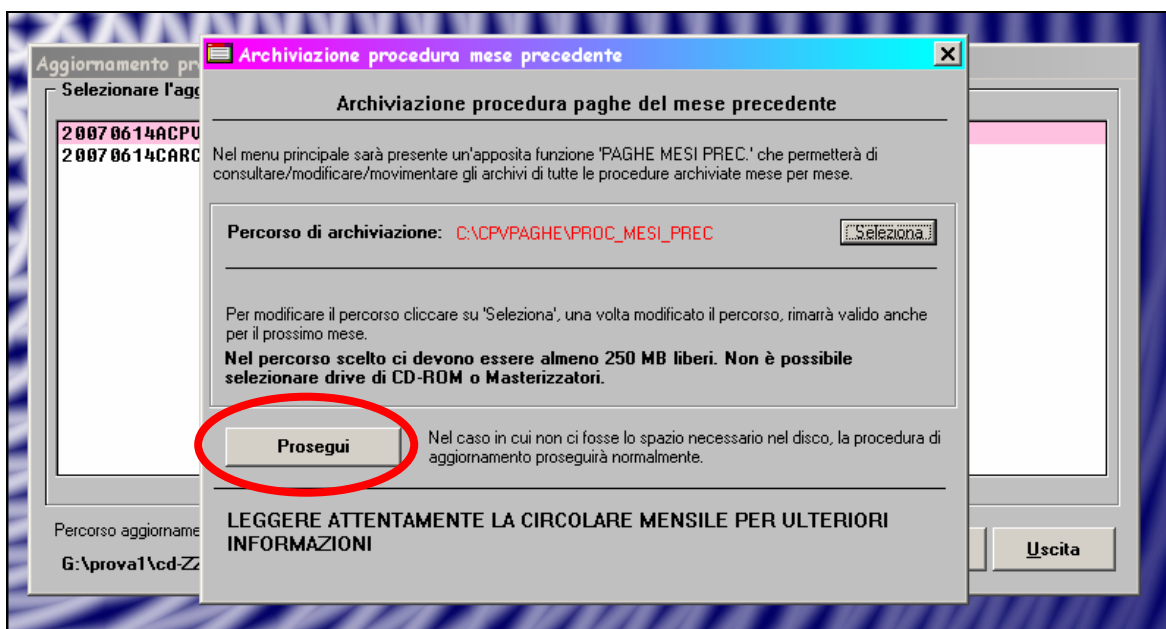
Aggiornamento pr

Selezionare l'agg

20070614ACPU
20070614CARC

Percorso aggiorname

G:\prova1\cd-Z

Uscita

Archiviazione procedura mese precedente

Archiviazione procedura paghe del mese precedente

Nel menu principale sarà presente un'apposita funzione 'PAGHE MESI PREC.' che permetterà di consultare/modificare/movimentare gli archivi di tutte le procedure archiviate mese per mese.

Percorso di archiviazione: C:\CPVPAGHE\PROC_MESI_PREC

Seleziona

Per modificare il percorso cliccare su 'Seleziona', una volta modificato il percorso, rimarrà valido anche per il prossimo mese.

Nel percorso scelto ci devono essere almeno 250 MB liberi. Non è possibile selezionare drive di CD-ROM o Masterizzatori.

Prosegui

Nel caso in cui non ci fosse lo spazio necessario nel disco, la procedura di aggiornamento proseguirà normalmente.

LEGGERE ATTENTAMENTE LA CIRCOLARE MENSILE PER ULTERIORI INFORMAZIONI